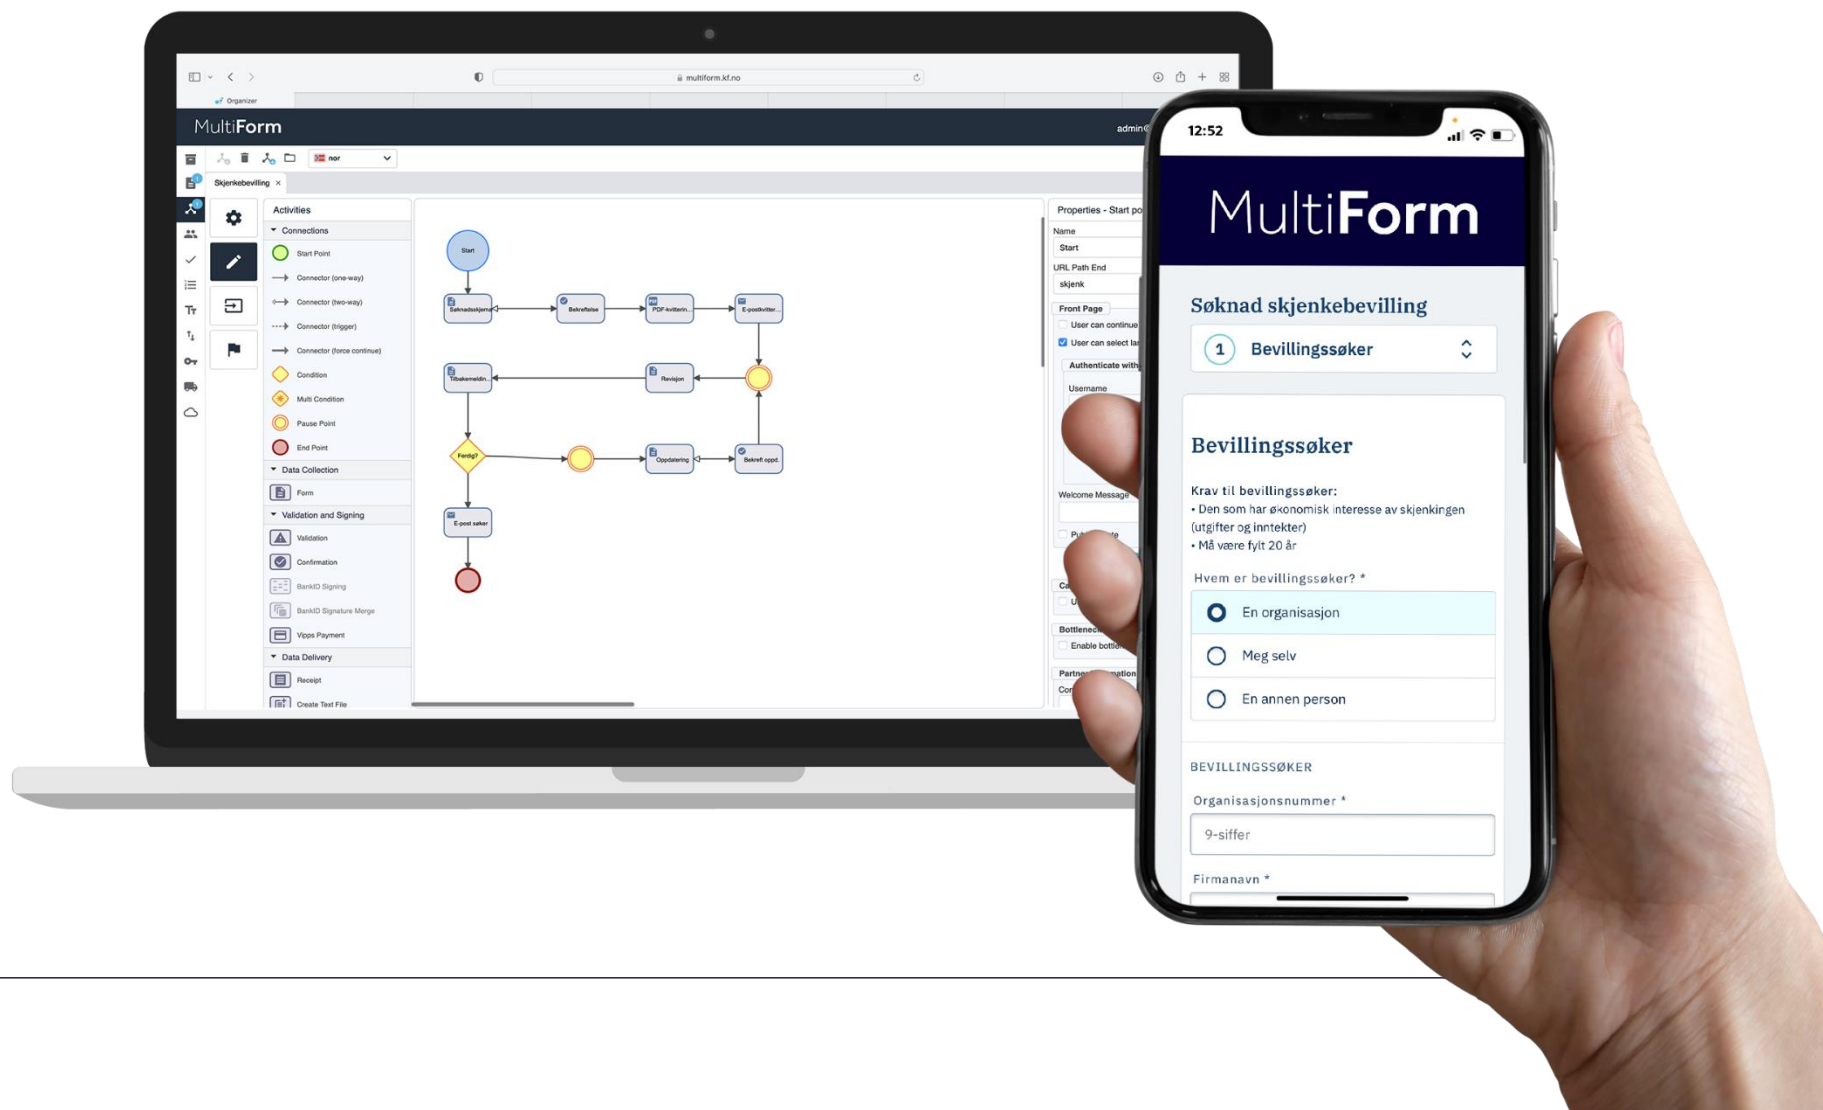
multiform.kf.no

Organizer

MultiForm

admin@

nor

Skjenkebevilling ×

Activities

Connections

Start Point

Connector (one-way)

Connector (two-way)

Connector (trigger)

Connector (force continue)

Condition

Multi Condition

Pause Point

End Point

Data Collection

Form

Validation and Signing

Validation

Confirmation

BankID Signing

BankID Signature Merge

Vipps Payment

Data Delivery

Receipt

Create Text File

Start

Søknadsskjema

Bekreftelse

PDF-kvittering

E-postkvitter...

Tilbakemeldin...

Revisjon

Ferdig?

Oppdatering

Bekreft oppd.

E-post søker

Properties - Start po

Name

Start

URL Path End

skjenk

Front Page

User can continue

User can select la

Authenticate with

Username

Welcome Message

Pu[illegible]

Ca

U

Bottlene

Enable bottle

Partne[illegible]

Co

12:52

MultiForm

Søknad skjenkebevilling

1 Bevillingssøker

Bevillingssøker

Krav til bevillingssøker:
• Den som har økonomisk interesse av skjenkingen (utgifter og inntekter)
• Må være fylt 20 år

Hvem er bevillingssøker? *

En organisasjon

Meg selv

En annen person

BEVILLINGSSØKER

Organisasjonsnummer *

9-siffer

Firmanavn *